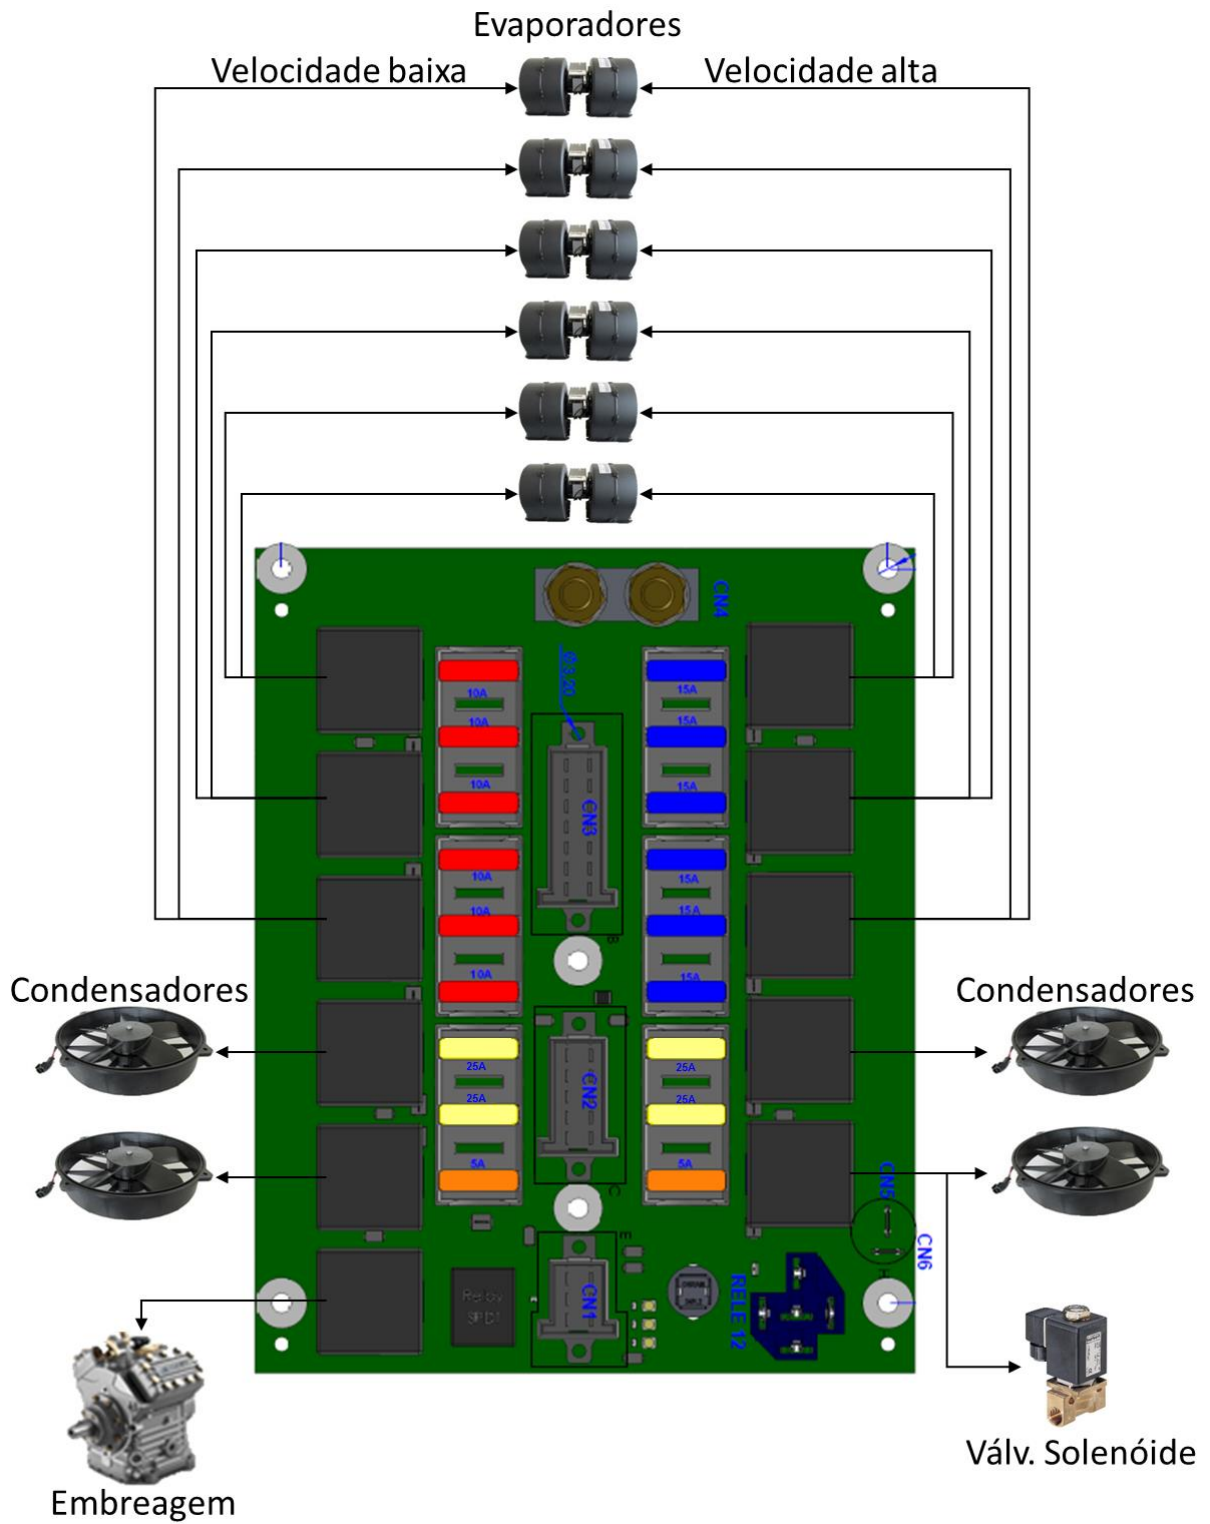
Evaporadores

Velocidade baixa

Velocidade alta

CN4

JP3.20

10A

10A

10A

15A

15A

15A

CN3

10A

10A

10A

15A

15A

15A

Condensadores

Condensadores

25A

25A

5A

CN2

25A

25A

5A

CN5

CN6

CN1

RELE 12

Embreagem

Válv. Solenóide